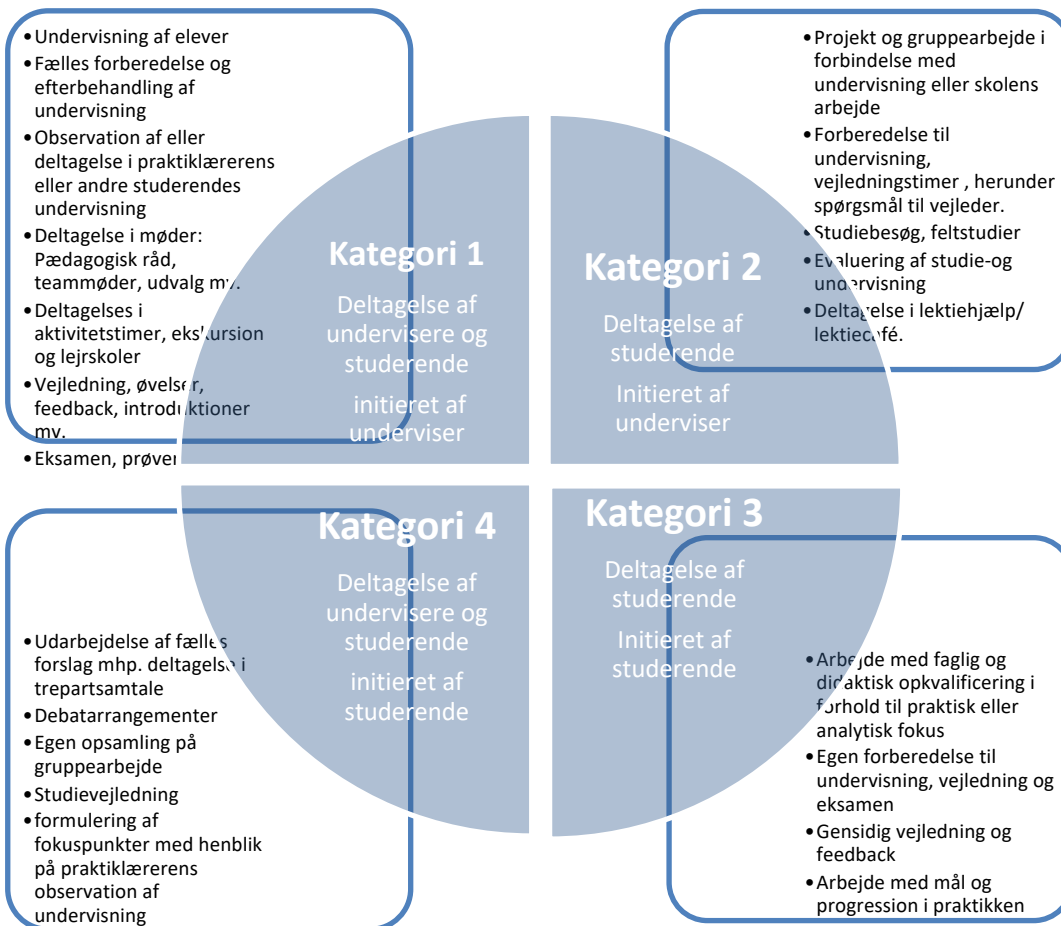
• Undervisning af elever
• Fælles forberedelse og efterbehandling af undervisning
• Observation af eller deltagelse i praktiklærerens eller andre studerendes undervisning
• Deltagelse i møder: Pædagogisk råd, teammøder, udvalg mv.
• Deltagelses i aktivitetstimer, ekskursion og lejrskoler
• Vejledning, øvelser, feedback, introduktioner mv.
• Eksamen, prøver

• Projekt og gruppearbejde i forbindelse med undervisning eller skolens arbejde
• Forberedelse til undervisning, vejledningstimer , herunder spørgsmål til vejleder.
• Studiebesøg, feltstudier
• Evaluering af studie-og undervisning
• Deltagelse i lektiehjælp/ lektiecafé.

Kategori 1
Deltagelse af undervisere og studerende
initieret af underviser

Kategori 2
Deltagelse af studerende
Initieret af underviser

Kategori 4
Deltagelse af undervisere og studerende
initieret af studerende

Kategori 3
Deltagelse af studerende
Initieret af studerende

• Udarbejdelse af fælles forslag mhp. deltagelse i trepartsamtale
• Debatarrangementer
• Egen opsamling på gruppearbejde
• Studievejledning
• formulering af fokuspunkter med henblik på praktiklærerens observation af undervisning

• Arbejde med faglig og didaktisk opkvalificering i forhold til praktisk eller analytisk fokus
• Egen forberedelse til undervisning, vejledning og eksamen
• Gensidig vejledning og feedback
• Arbejde med mål og progression i praktikken